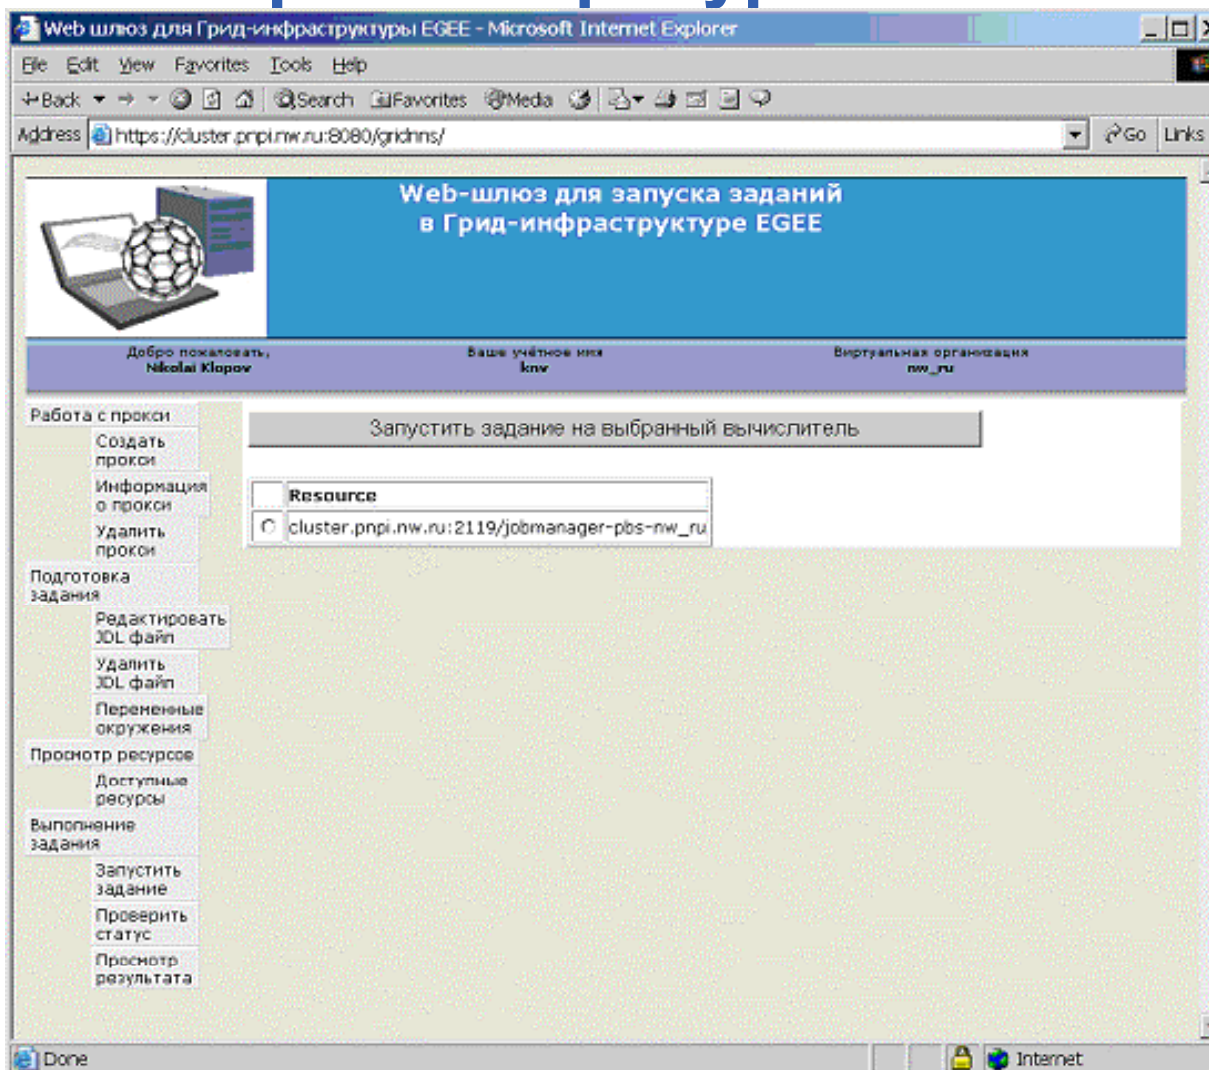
Web шлюз для Грид-инфраструктуры EGEE - Microsoft Internet Explorer

File Edit View Favorites Tools Help

Back Search Favorites Media

Address https://cluster.pnpi.nw.ru:8080/gridnns/ Go Links

Web-шлюз для запуска заданий в Грид-инфраструктуре EGEE

Добро пожаловать, Nikolai Klopov

Ваше учётное имя knv

Виртуальная организация nw_ru

Работа с прокси
Создать прокси
Информация о прокси
Удалить прокси
Подготовка задания
Редактировать JDL файл
Удалить JDL файл
Переменные окружения
Просмотр ресурсов
Доступные ресурсы
Выполнение задания
Запустить задание
Проверить статус
Просмотр результата

Запустить задание на выбранный вычислитель

| | Resource |
|---|---|
| | cluster.pnpi.nw.ru:2119/jobmanager-pbs-nw_ru |

Done

Internet